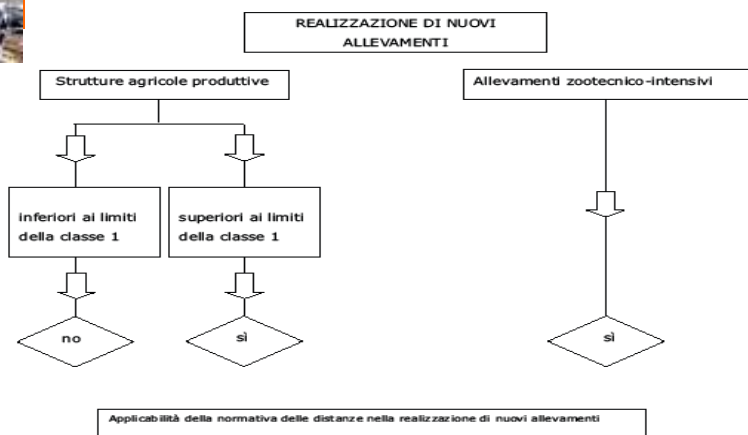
REALIZZAZIONE DI NUOVI ALLEVAMENTI

Strutture agricole produttive

Allevamenti zootecnico-intensivi

inferiori ai limiti della classe 1

superiori ai limiti della classe 1

no

sì

sì

Applicabilità della normativa delle distanze nella realizzazione di nuovi allevamenti